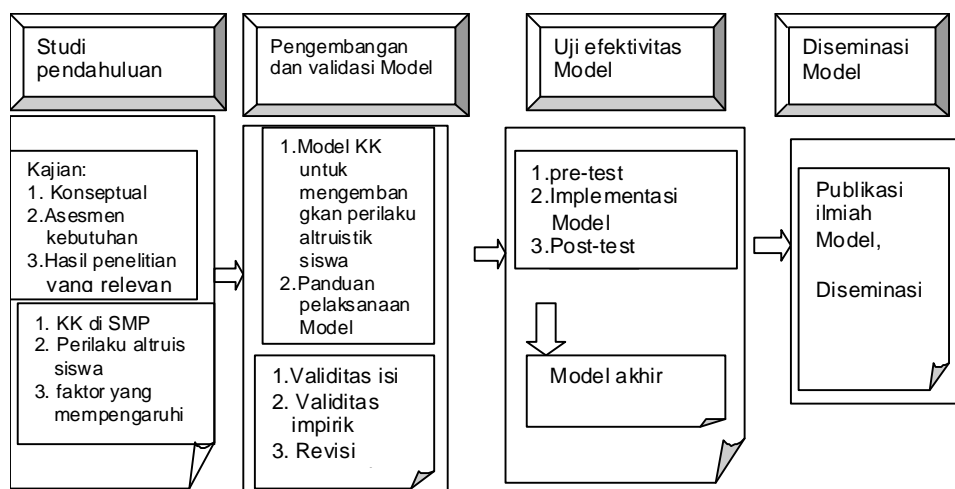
Studi pendahuluan

Kajian:
1. Konseptual
2. Asesmen kebutuhan
3. Hasil penelitian yang relevan

1. KK di SMP
2. Perilaku altruis siswa
3. faktor yang mempengaruhi

Pengembangan dan validasi Model

1. Model KK untuk mengembangkan perilaku altruistik siswa
2. Panduan pelaksanaan Model

1. Validitas isi
2. Validitas impirik
3. Revisi

Uji efektivitas Model

1. pre-test
2. Implementasi Model
3. Post-test

Model akhir

Diseminasi Model

Publikasi ilmiah Model,

Diseminasi